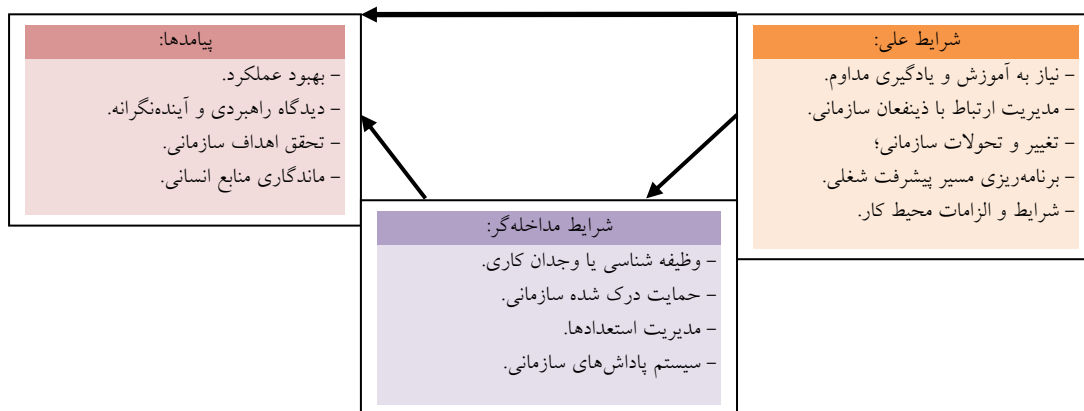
شرایط علی:
- نیاز به آموزش و یادگیری مداوم.
- مدیریت ارتباط با ذینفعان سازمانی.
- تغییر و تحولات سازمانی؛
- برنامه‌ریزی مسیر پیشرفت شغلی.
- شرایط و الزامات محیط کار.

شرایط مداخله‌گر:
- وظیفه شناسی یا وجدان کاری.
- حمایت درک شده سازمانی.
- مدیریت استعدادها.
- سیستم پاداش‌های سازمانی.

پیامدها:
- بهبود عملکرد.
- دیدگاه راهبردی و آینده‌نگرانه.
- تحقق اهداف سازمانی.
- ماندگاری منابع انسانی.